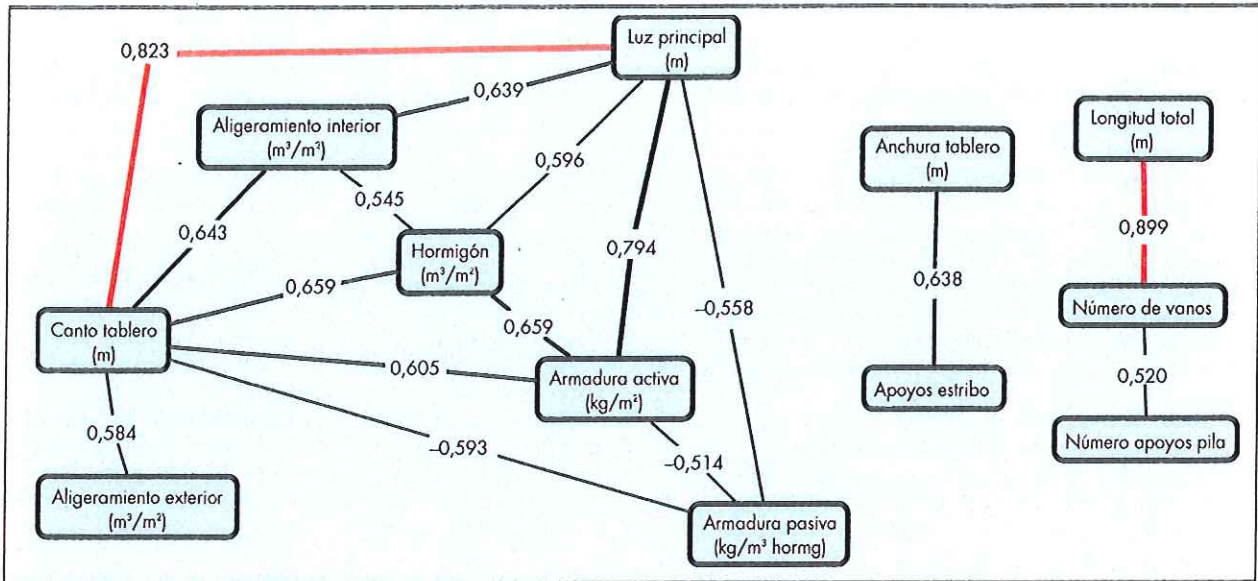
0,823

Luz principal (m)

0,639

Aligeramiento interior ($m^3/m^2$)

0,596

0,545

0,643

Hormigón ($m^3/m^2$)

0,794

0,659

0,659

-0,558

Canto tablero (m)

0,605

Armadura activa ($kg/m^2$)

0,584

-0,593

-0,514

Aligeramiento exterior ($m^3/m^2$)

Armadura pasiva ($kg/m^3$ hormg)

Anchura tablero (m)

0,638

Apoyos estribo

Longitud total (m)

0,899

Número de vanos

0,520

Número apoyos pila